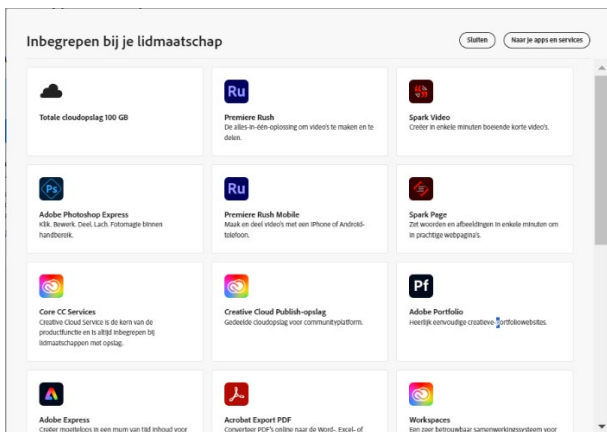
Inbegrepen bij je lidmaatschap

Sluiten

Naar je apps en services

Totale cloudopslag 100 GB

Ru

Premiere Rush

De alles-in-één-oplossing om video's te maken en te delen.

Spark Video

Creëer in enkele minuten boeiende korte video's.

Ps

Adobe Photoshop Express

Klik. Bewerk. Deel. Lach. Fotomagie binnen handbereik.

Ru

Premiere Rush Mobile

Maak en deel video's met een iPhone of Android-telefoon.

Spark Page

Zet woorden en afbeeldingen in enkele minuten om in prachtige webpagina's.

Core CC Services

Creative Cloud Service is de kern van de productfunctie en is altijd inbegrepen bij lidmaatschappen met opslag.

Creative Cloud Publish-opslag

Gedeelde cloudopslag voor communityplatform.

Pf

Adobe Portfolio

Heerlijk eenvoudige creatieve portfoliowebsites.

Adobe Express

Creëer moeiteloos in een mum van tijd inhoud voor

Acrobat Export PDF

Converteer PDF's online naar de Word-, Excel- of

Workspaces

Een zeer betrouwbaar samenwerkingssysteem voor